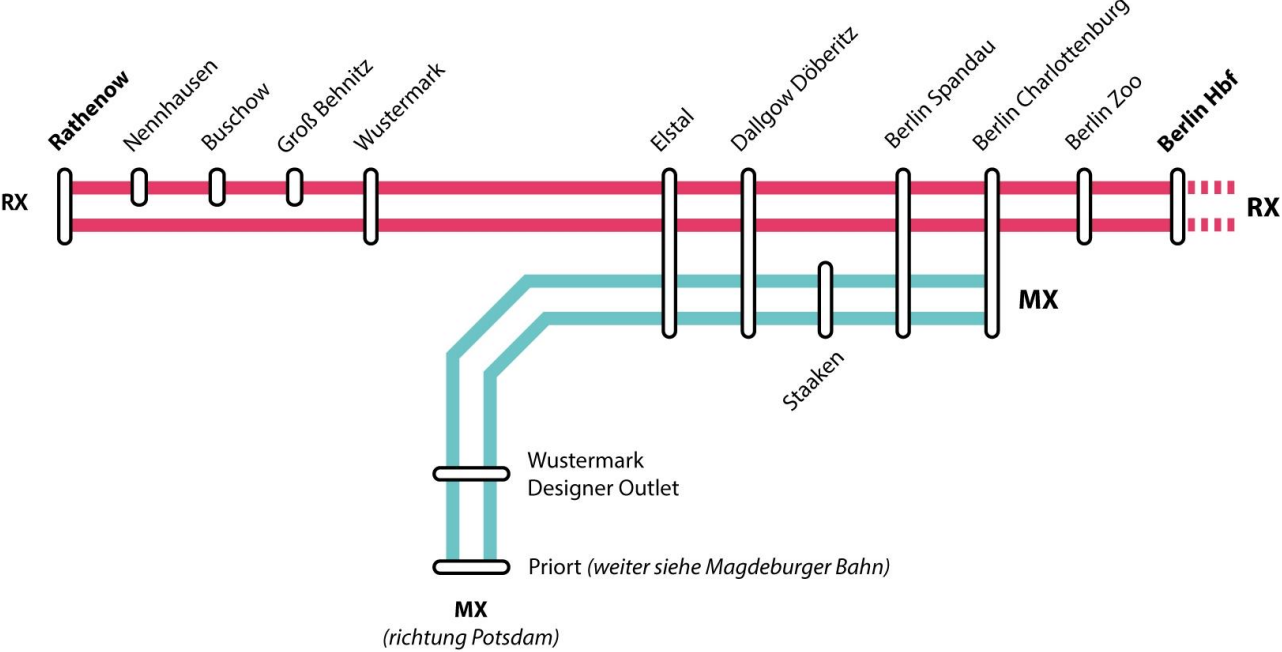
Rathenow
Nennhausen
Buschow
Groß Behnitz
Wustermark
Elstal
Dallgow Döberitz
Berlin Spandau
Berlin Charlottenburg
Berlin Zoo
Berlin Hbf

RX
RX

MX

Staaken

Wustermark Designer Outlet

Priort (weiter siehe Magdeburger Bahn)

MX
(richtung Potsdam)